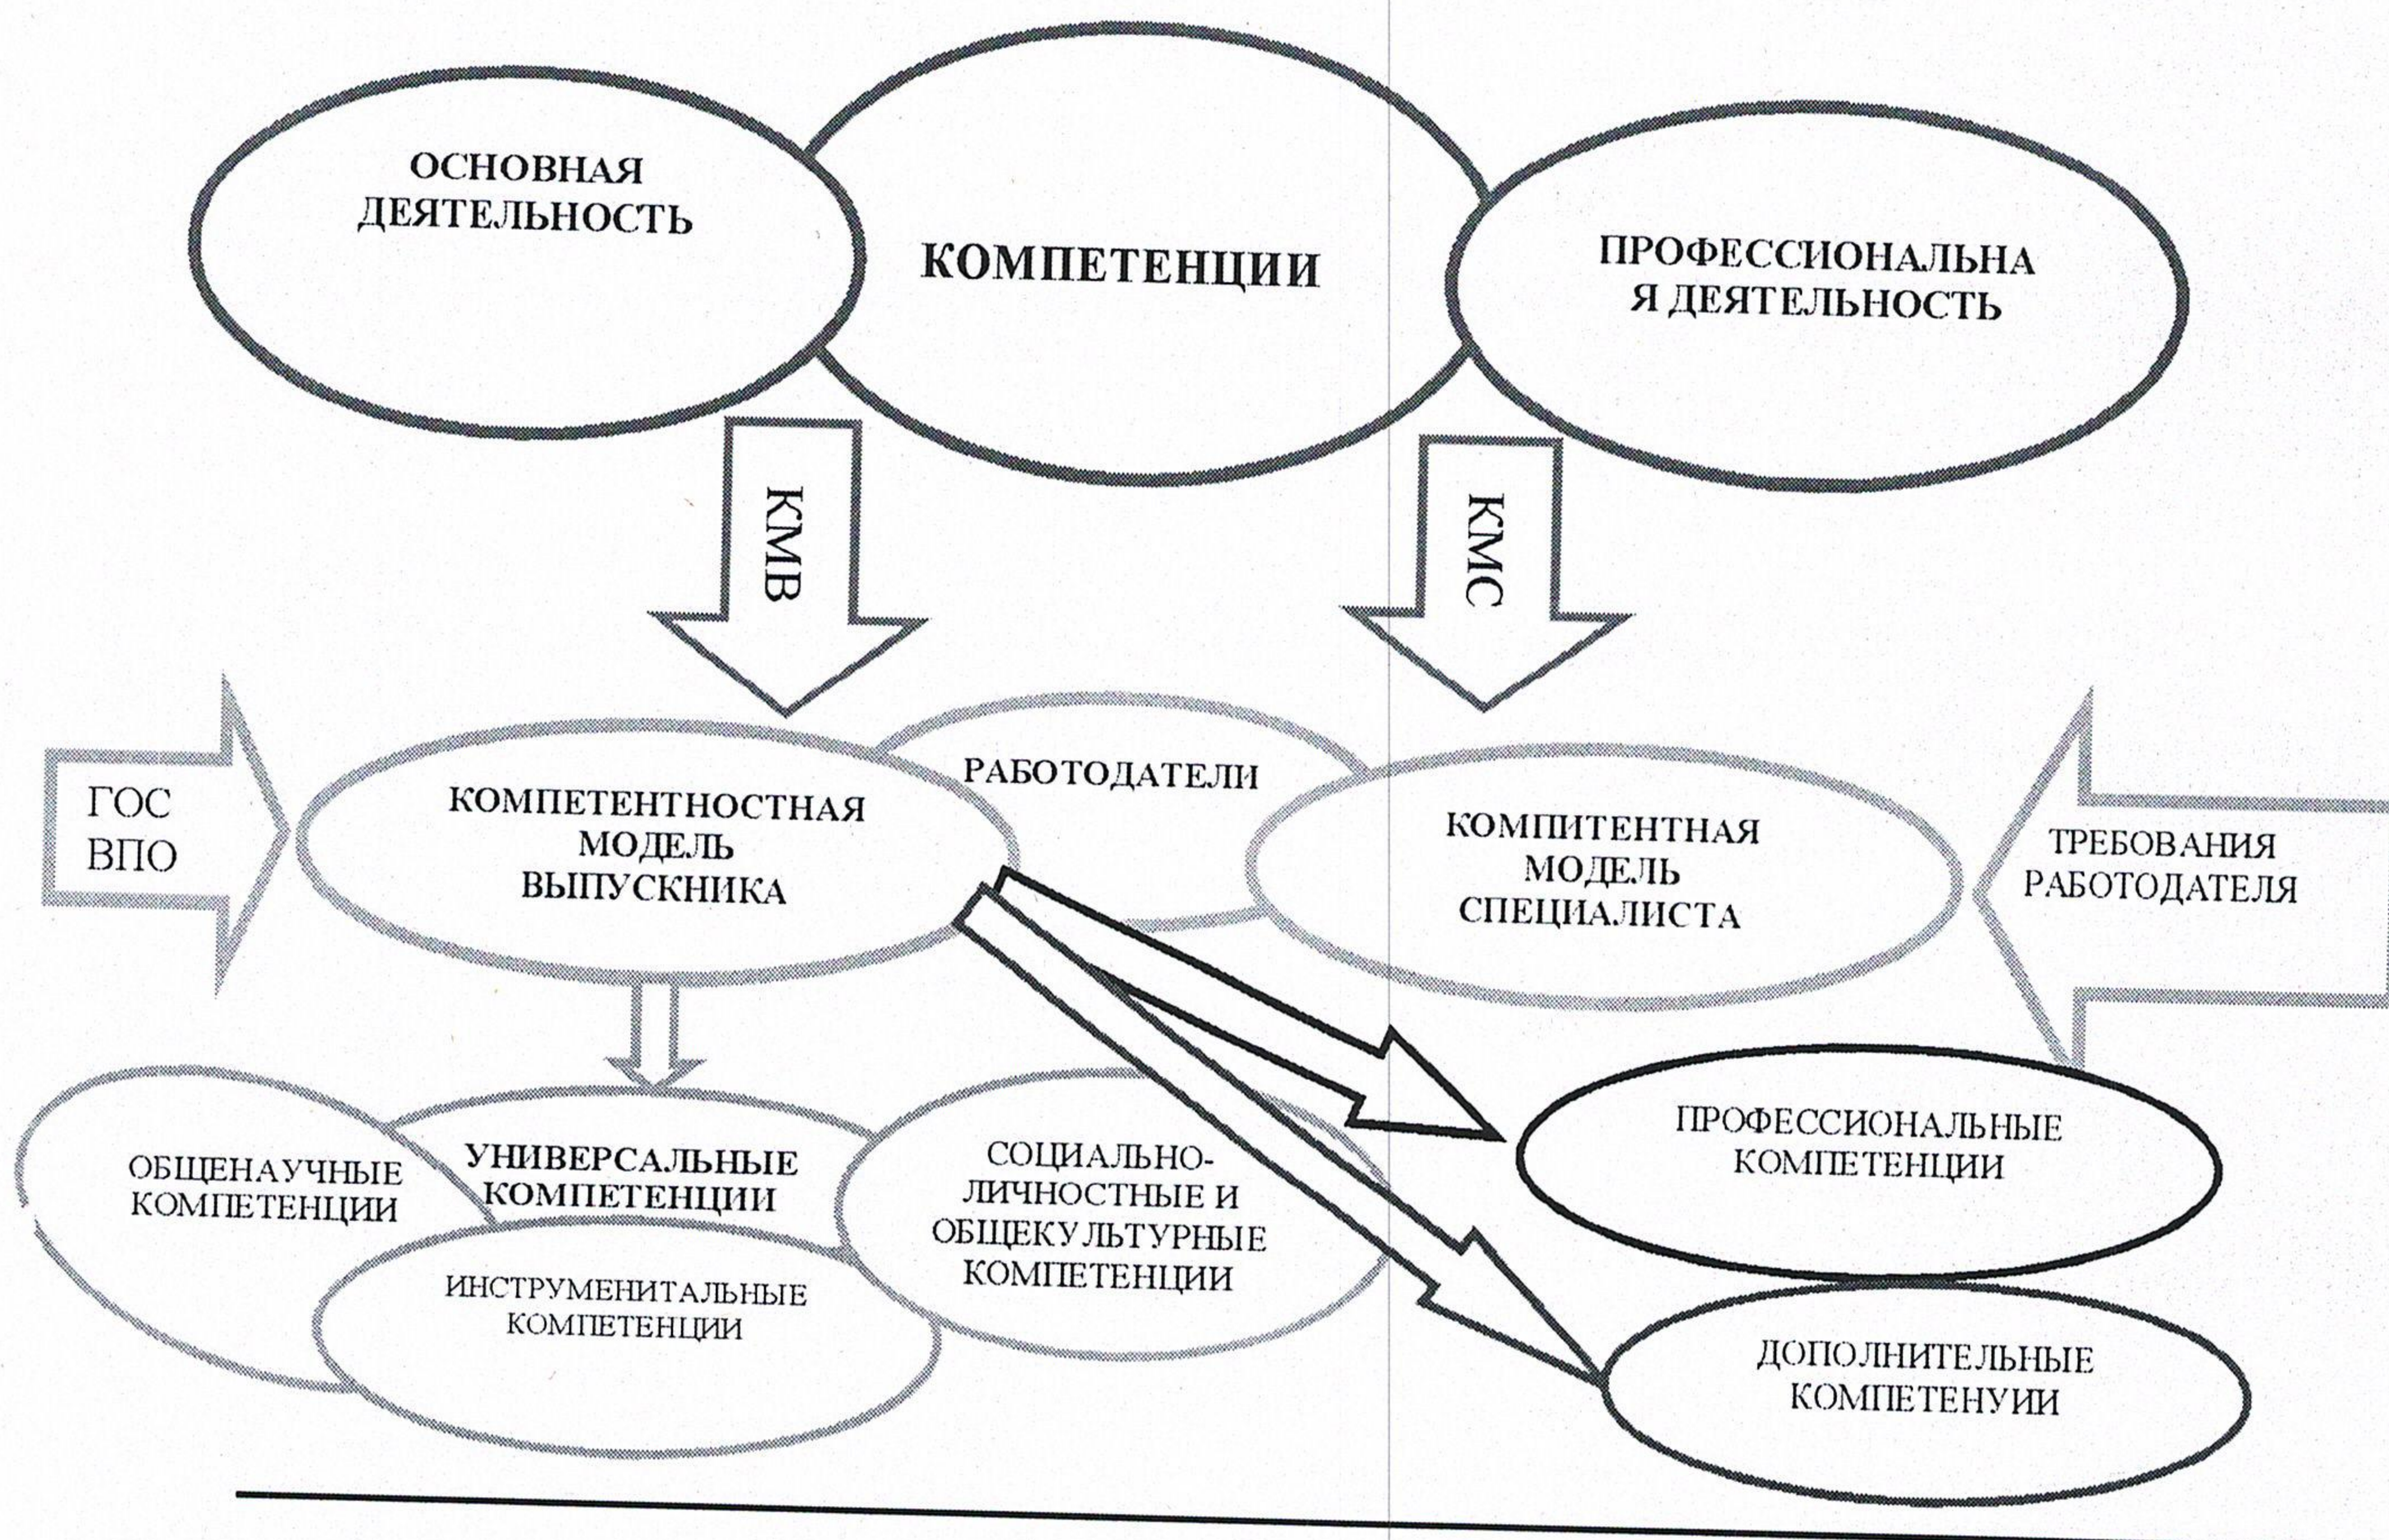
ОСНОВНАЯ ДЕЯТЕЛЬНОСТЬ

КОМПЕТЕНЦИИ

ПРОФЕССИОНАЛЬНАЯ ДЕЯТЕЛЬНОСТЬ

КМВ

КМС

ГОС ВПО

КОМПЕТЕНТНОСТНАЯ МОДЕЛЬ ВЫПУСКНИКА

РАБОТОДАТЕЛИ

КОМПИТЕНТНАЯ МОДЕЛЬ СПЕЦИАЛИСТА

ТРЕБОВАНИЯ РАБОТОДАТЕЛЯ

ОБЩЕНАУЧНЫЕ КОМПЕТЕНЦИИ

УНИВЕРСАЛЬНЫЕ КОМПЕТЕНЦИИ

СОЦИАЛЬНО-ЛИЧНОСТНЫЕ И ОБЩЕКУЛЬТУРНЫЕ КОМПЕТЕНЦИИ

ИНСТРУМЕНИТАЛЬНЫЕ КОМПЕТЕНЦИИ

ПРОФЕССИОНАЛЬНЫЕ КОМПЕТЕНЦИИ

ДОПОЛНИТЕЛЬНЫЕ КОМПЕТЕНУИИ